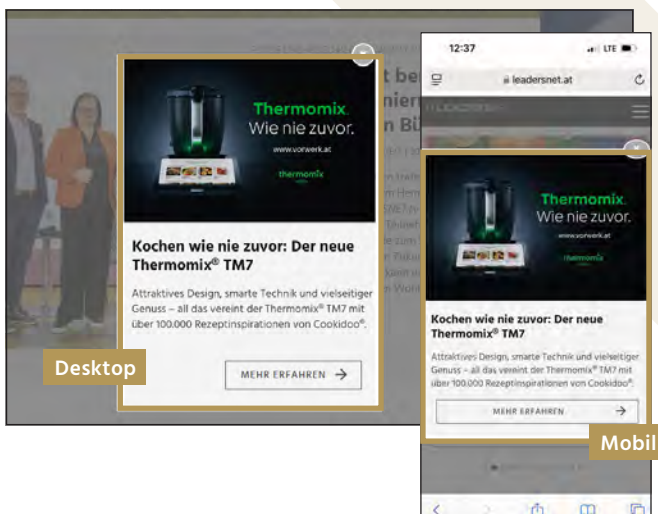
Thermomix.
Wie nie zuvor.
www.vorwerk.at
thermomix

Kochen wie nie zuvor: Der neue Thermomix® TM7

Attraktives Design, smarte Technik und vielseitiger Genuss – all das vereint der Thermomix® TM7 mit über 100.000 Rezeptinspirationen von Cookidoo®.

MEHR ERFAHREN

Desktop

12:37
LTE
leadersnet.at

Thermomix.
Wie nie zuvor.
www.vorwerk.at
thermomix

Kochen wie nie zuvor: Der neue Thermomix® TM7

Attraktives Design, smarte Technik und vielseitiger Genuss – all das vereint der Thermomix® TM7 mit über 100.000 Rezeptinspirationen von Cookidoo®.

MEHR ERFAHREN

Mobil